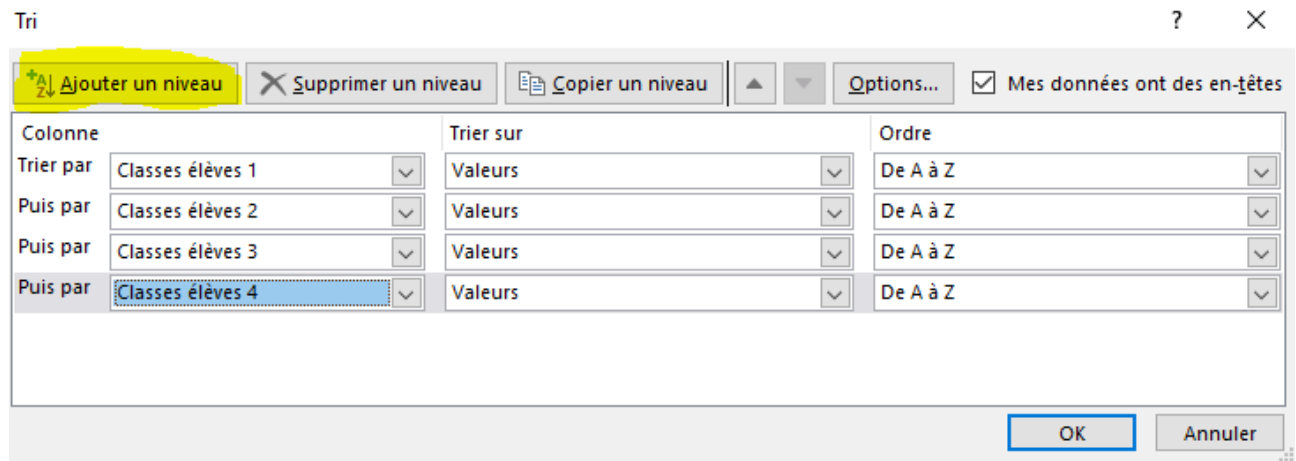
Tri

?

Ajouter un niveau

Supprimer un niveau

Copier un niveau

Options...

Mes données ont des en-têtes

| Colonne | | Trier sur | Ordre |
|---|---|---|---|
| Trier par | Classes élèves 1 | Valeurs | De A à Z |
| Puis par | Classes élèves 2 | Valeurs | De A à Z |
| Puis par | Classes élèves 3 | Valeurs | De A à Z |
| Puis par | Classes élèves 4 | Valeurs | De A à Z |

OK

Annuler